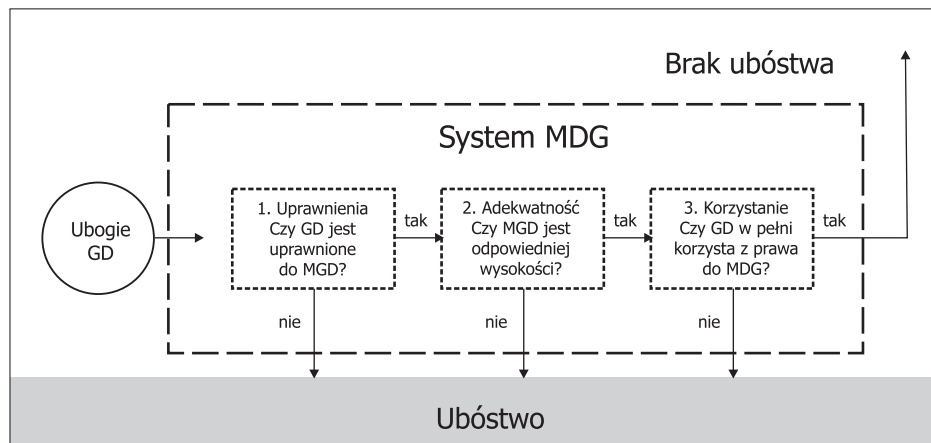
Brak ubóstwa

System MDG

Ubogie GD

1. Uprawnienia Czy GD jest uprawnione do MGD?

tak

2. Adekwatność Czy MGD jest odpowiedniej wysokości?

tak

3. Korzystanie Czy GD w pełni korzysta z prawa do MDG?

tak

nie

nie

nie

Ubóstwo